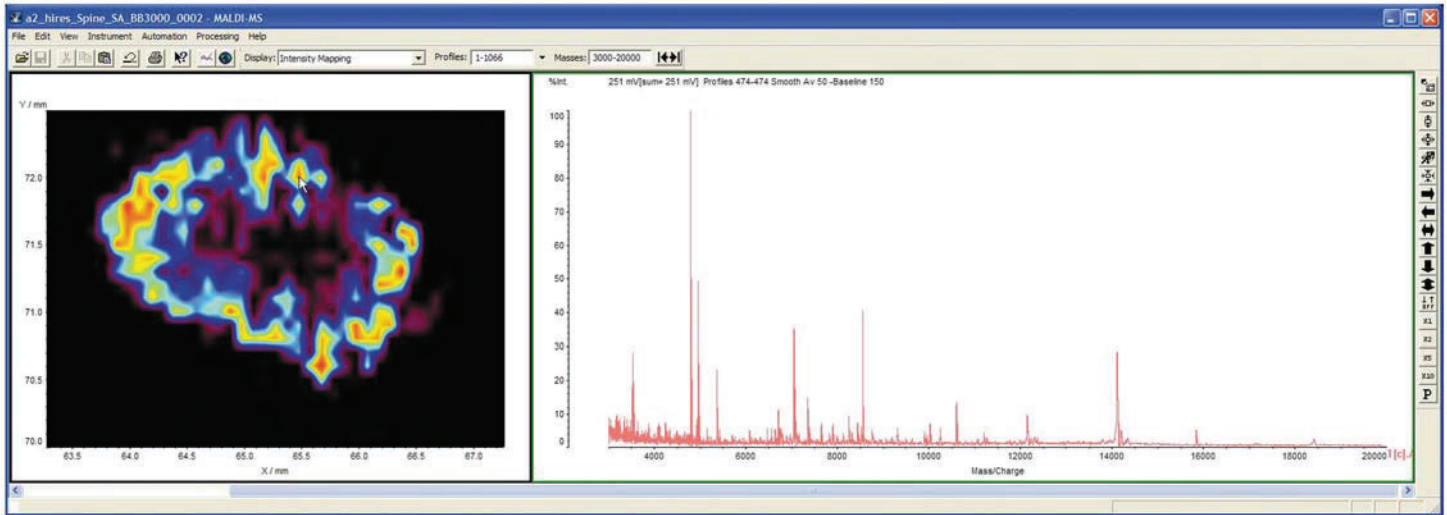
a2_hires_Spine_SA_BB3000_0002 - MALDI-MS

File Edit View Instrument Automation Processing Help

Display: Intensity Mapping Profiles: 1-1066 Masses: 3000-20000

Y / mm

72.0
71.5
71.0
70.5
70.0

63.5 64.0 64.5 65.0 65.5 66.0 66.5 67.0

X / mm

%Int. 251 mV[sum= 251 mV] Profiles 474-474 Smooth Av 50 -Baseline 150

100
90
80
70
60
50
40
30
20
10
0

4000 6000 8000 10000 12000 14000 16000 18000 20000

Mass/Charge

x1
x2
x5
x10
P